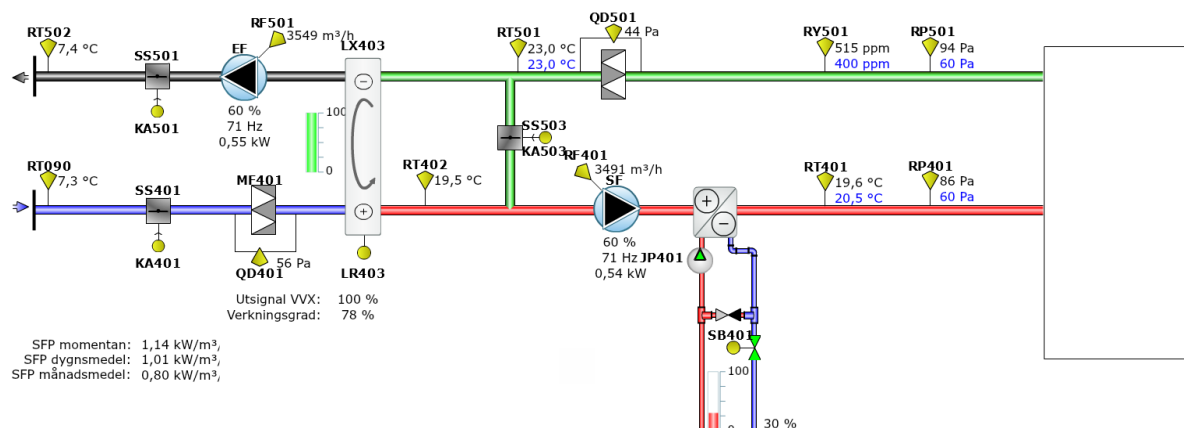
RT502
7,4 °C
SS501
KA501
RF501
3549 m³/h
EF
60 %
71 Hz
0,55 kW
LX403
100
0
RT501
23,0 °C
23,0 °C
QD501
44 Pa
RY501
515 ppm
400 ppm
RP501
94 Pa
60 Pa
SS503
KA503
RT090
7,3 °C
SS401
KA401
MF401
QD401
56 Pa
LR403
RT402
19,5 °C
RF401
3491 m³/h
SF
60 %
71 Hz
0,54 kW
JP401
RT401
19,6 °C
20,5 °C
RP401
86 Pa
60 Pa
SB401
100
0
30 %

Utsignal VVX: 100 %
Verkningsgrad: 78 %

SFP momentan: 1,14 kW/m³/
SFP dygnsmedel: 1,01 kW/m³/
SFP månadsmedel: 0,80 kW/m³/